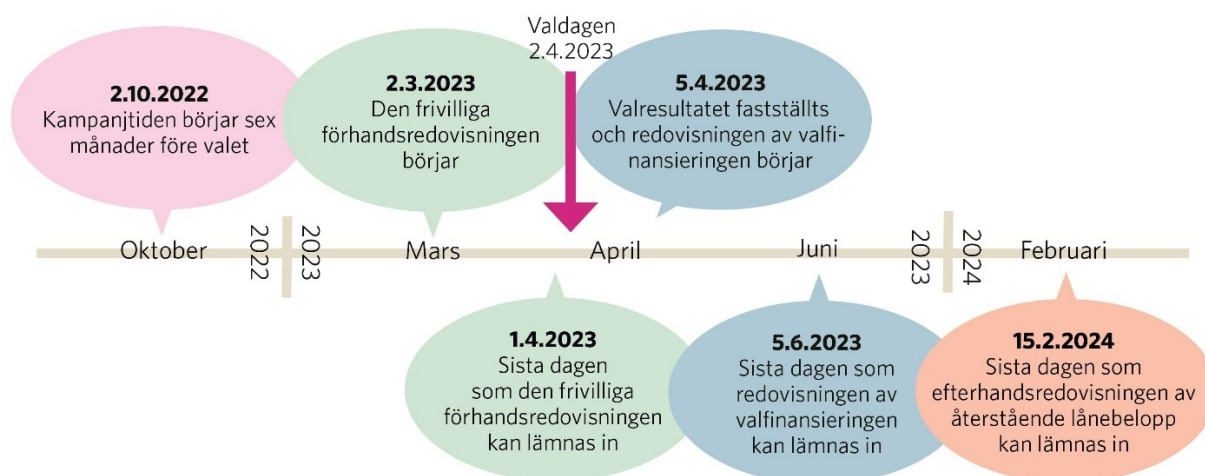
Valdagen
2.4.2023

2.10.2022
Kampanjtiden börjar sex månader före valet

2.3.2023
Den frivilliga förhandsredovisningen börjar

5.4.2023
Valresultatet fastställts och redovisningen av valfinansieringen börjar

Oktober 2022 2023 Mars April Juni 2023 2024 Februari

1.4.2023
Sista dagen som den frivilliga förhandsredovisningen kan lämnas in

5.6.2023
Sista dagen som redovisningen av valfinansieringen kan lämnas in

15.2.2024
Sista dagen som efterhandsredovisningen av återstående lånebelopp kan lämnas in